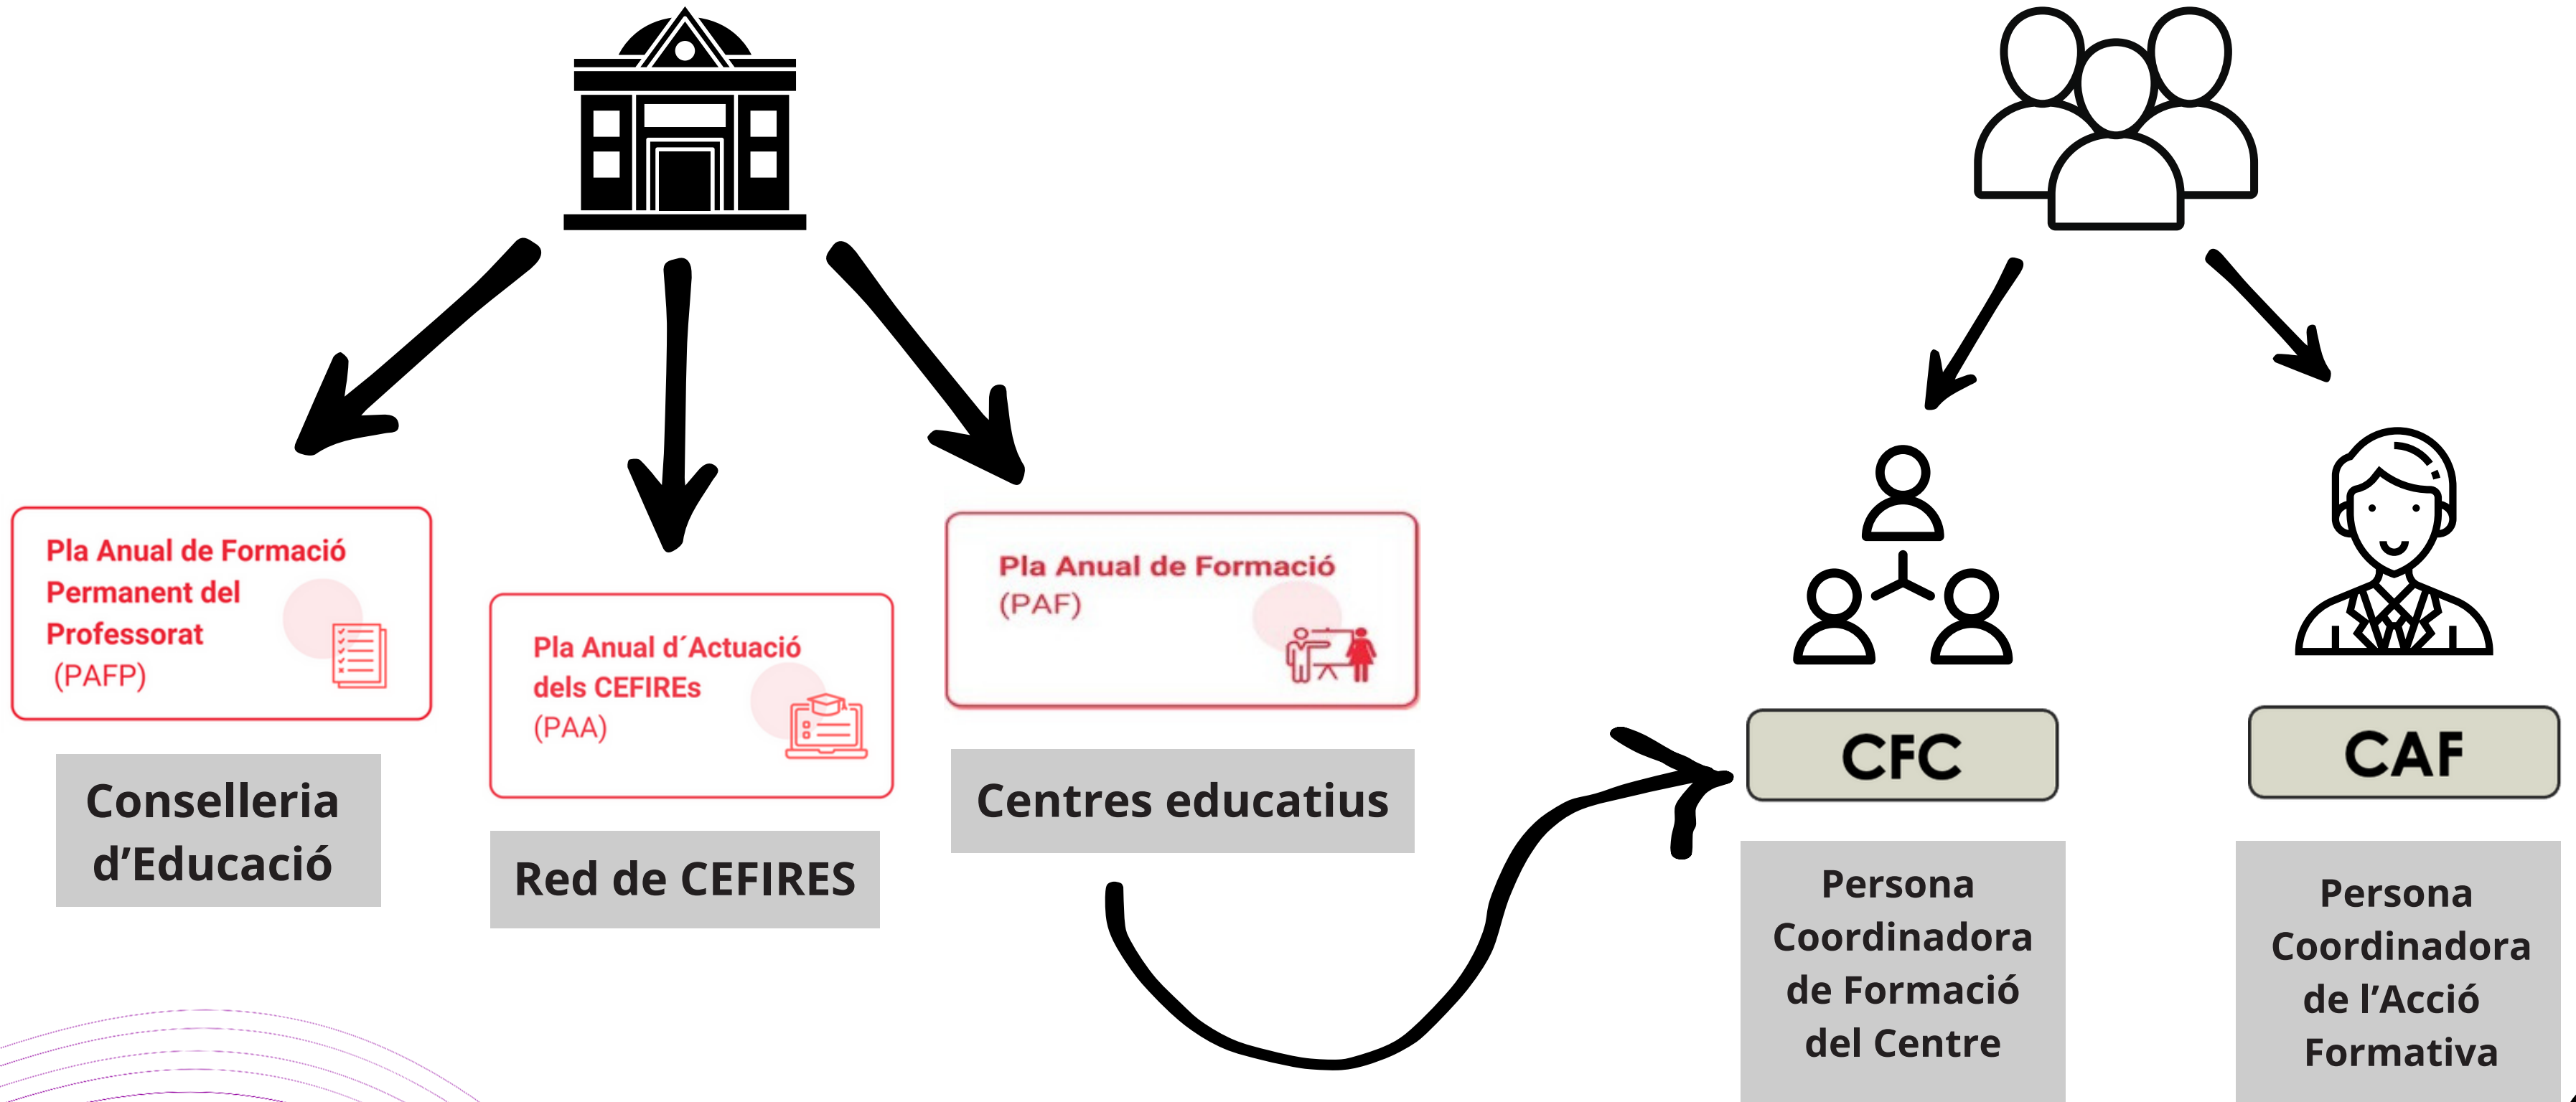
Pla Anual de Formació Permanent del Professorat (PAFP)

Conselleria d'Educació

Pla Anual d´Actuació dels CEFIREs (PAA)

Red de CEFIRES

Pla Anual de Formació (PAF)

Centres educatius

CFC

Persona Coordinadora de Formació del Centre

CAF

Persona Coordinadora de l'Acció Formativa